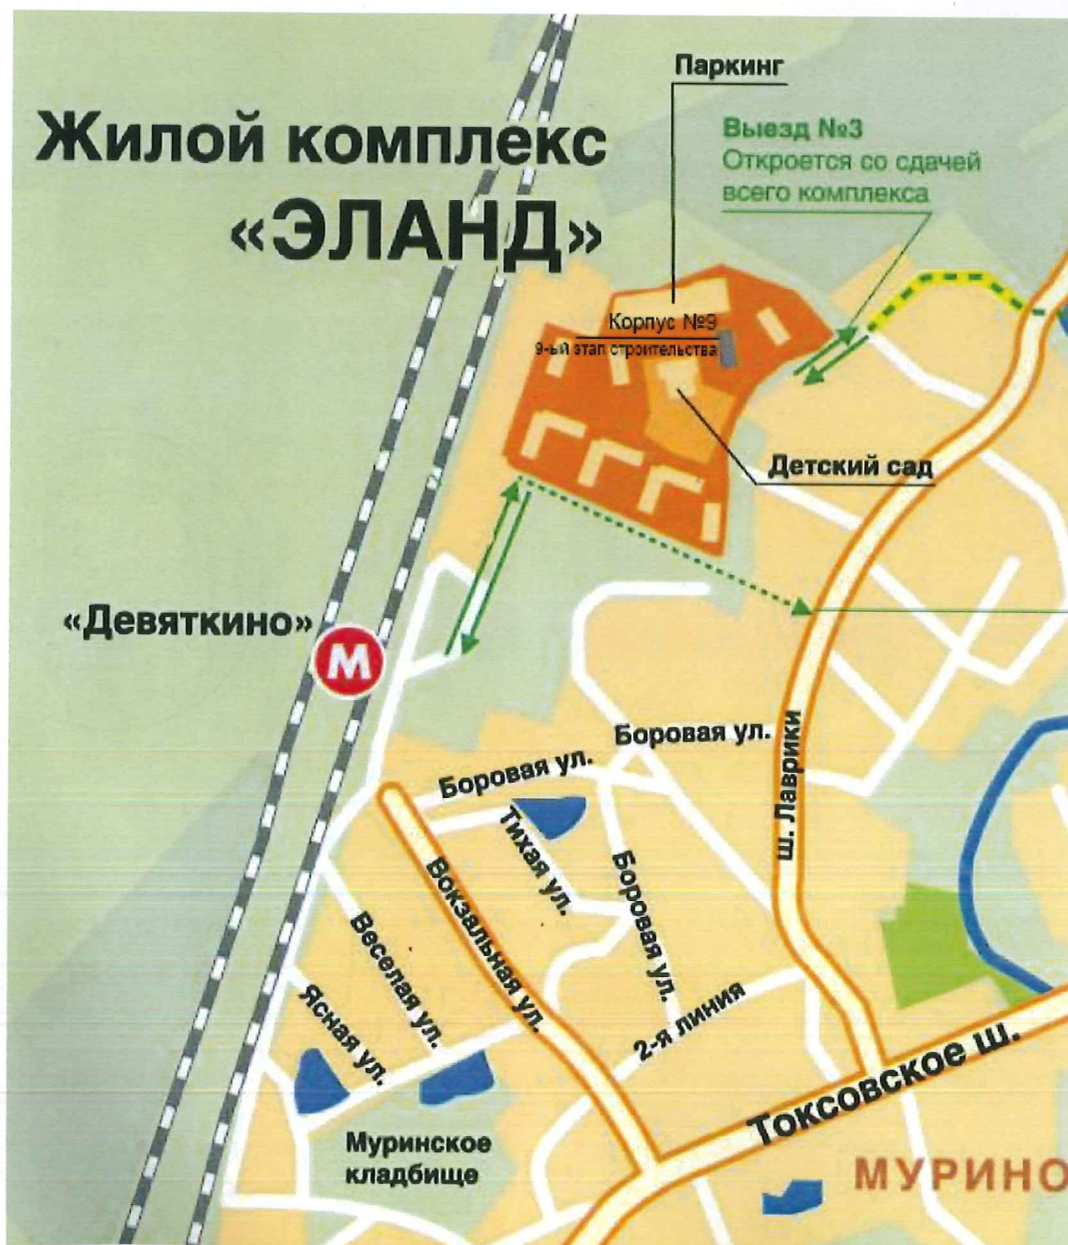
Жилой комплекс «ЭЛАНД»

Паркинг

Выезд №3
Откроется со сдачей всего комплекса

Корпус №9
9-ый этап строительства

Детский сад

«Девяткино»

М

Боровая ул.

Боровая ул.

ш. Лаврики

Тихая ул.

Боровая ул.

Вокзальная ул.

Веселая ул.

Ясная ул.

2-я линия

Токсовское ш.

Муринское кладбище

МУРИНО